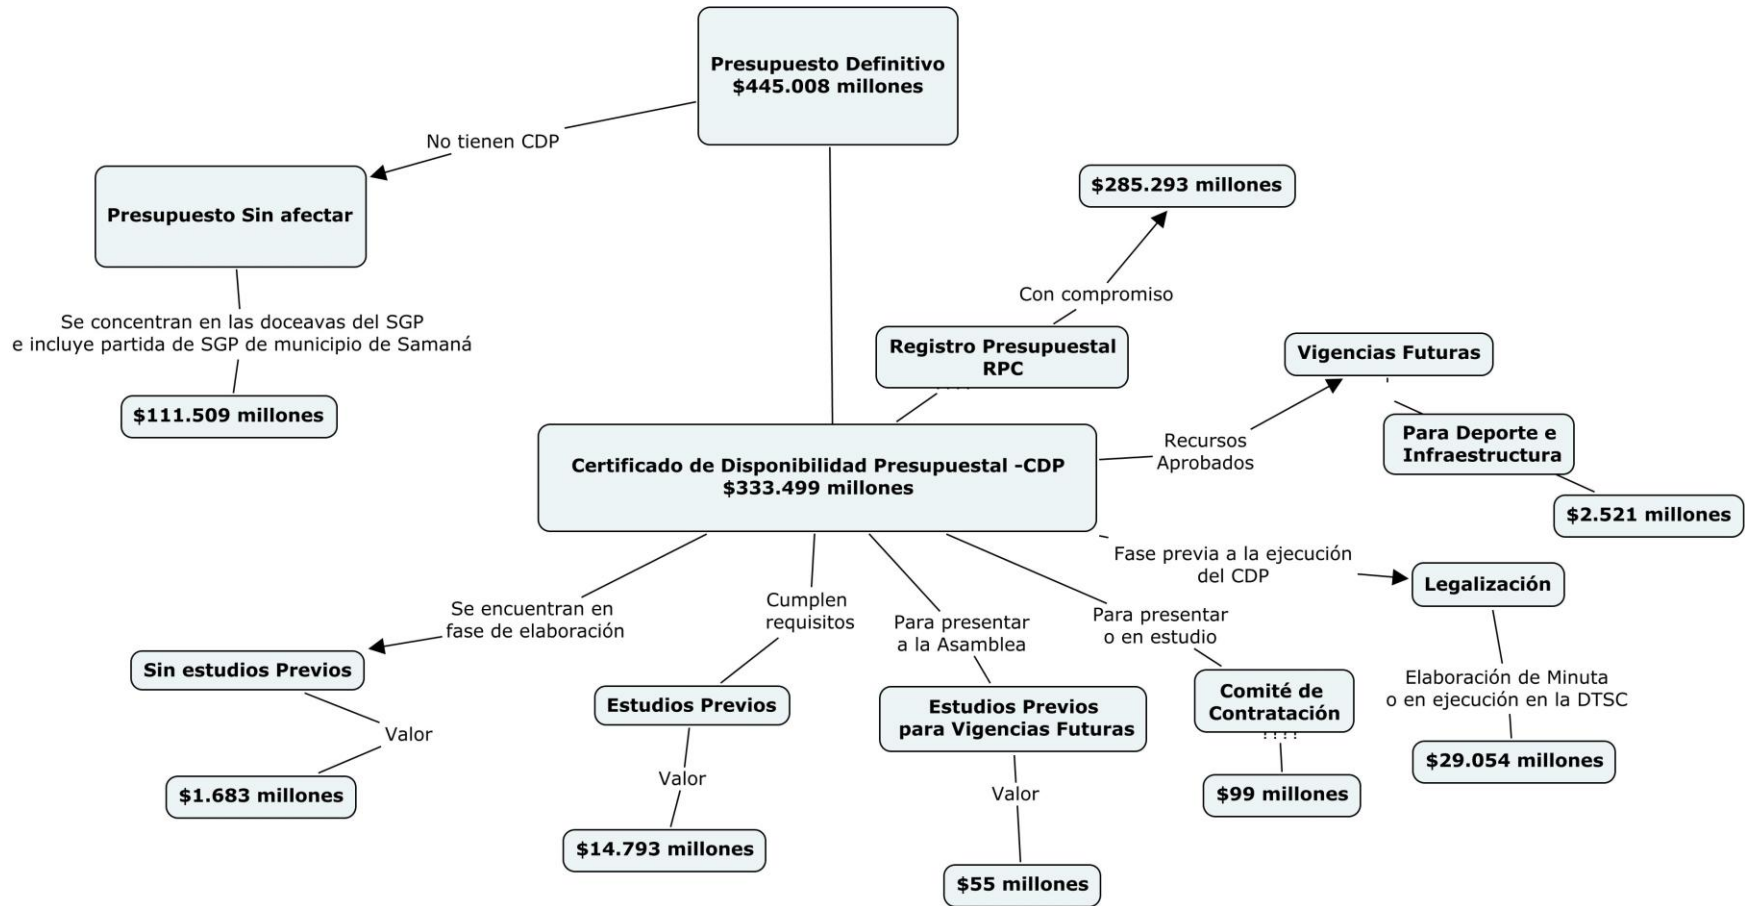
Presupuesto Definitivo
$445.008 millones

No tienen CDP

Presupuesto Sin afectar

Se concentran en las doceavas del SGP
e incluye partida de SGP de municipio de Samaná

$111.509 millones

$285.293 millones

Con compromiso

Registro Presupuestal
RPC

Vigencias Futuras

Para Deporte e
Infraestructura

$2.521 millones

Recursos
Aprobados

Certificado de Disponibilidad Presupuestal -CDP
$333.499 millones

Fase previa a la ejecución
del CDP

Legalización

Elaboración de Minuta
o en ejecución en la DTSC

$29.054 millones

Se encuentran en
fase de elaboración

Sin estudios Previos

Valor

$1.683 millones

Cumplen
requisitos

Estudios Previos

Valor

$14.793 millones

Para presentar
a la Asamblea

Estudios Previos
para Vigencias Futuras

Valor

$55 millones

Para presentar
o en estudio

Comité de
Contratación

$99 millones